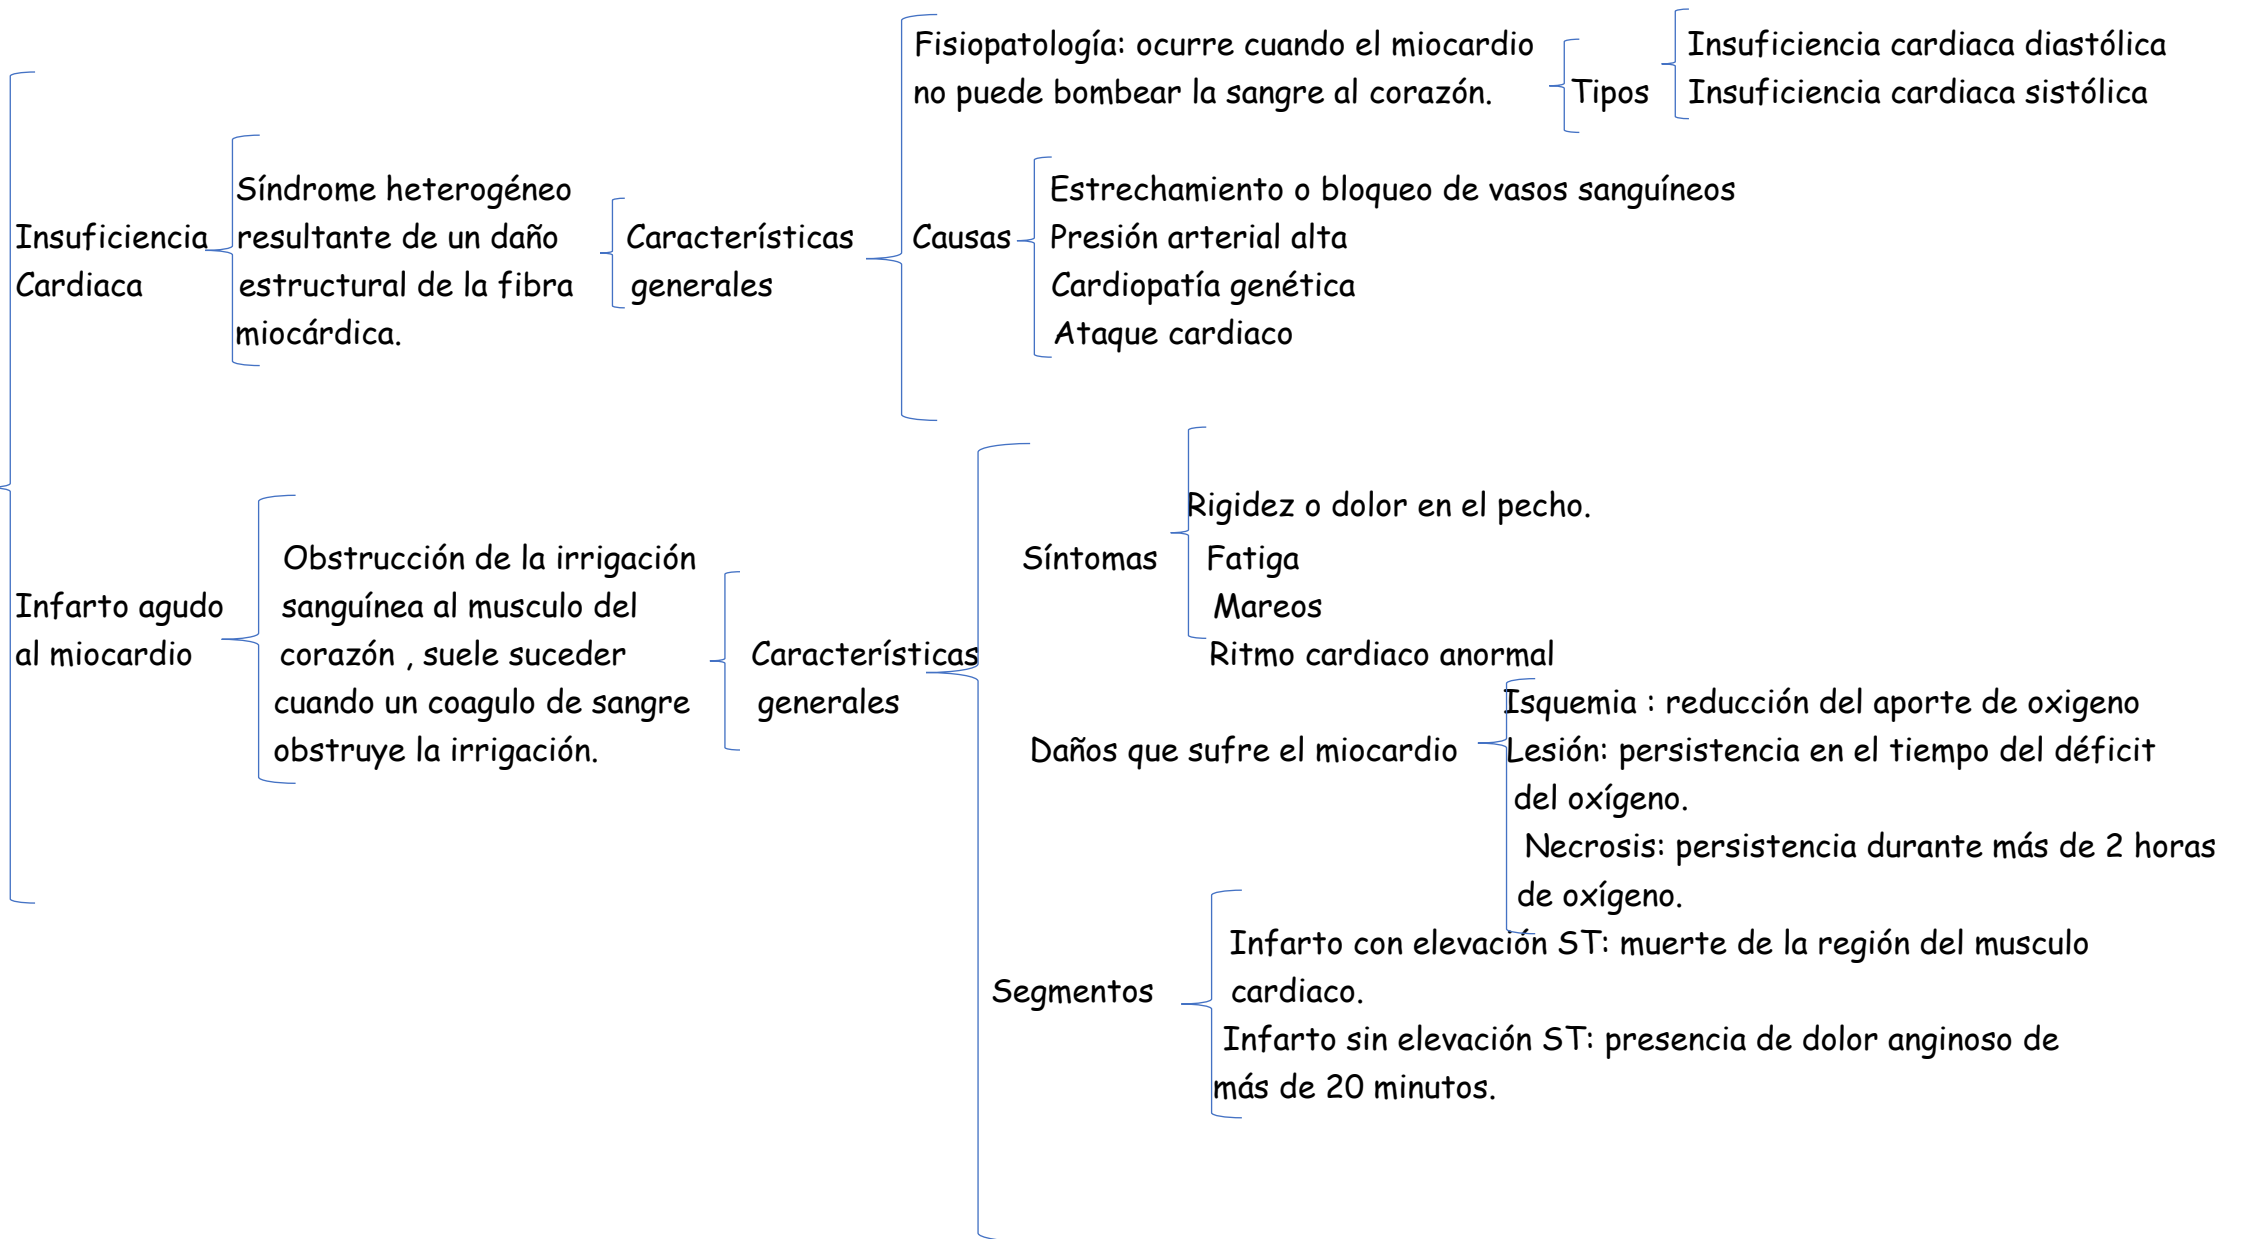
Insuficiencia Cardiaca

Síndrome heterogéneo resultante de un daño estructural de la fibra miocárdica.

Características generales

Fisiopatología: ocurre cuando el miocardio no puede bombear la sangre al corazón.

Tipos

Insuficiencia cardiaca diastólica
Insuficiencia cardiaca sistólica

Causas

Estrechamiento o bloqueo de vasos sanguíneos
Presión arterial alta
Cardiopatía genética
Ataque cardiaco

Infarto agudo al miocardio

Obstrucción de la irrigación sanguínea al musculo del corazón , suele suceder cuando un coagulo de sangre obstruye la irrigación.

Características generales

Síntomas

Rigidez o dolor en el pecho.
Fatiga
Mareos
Ritmo cardiaco anormal

Daños que sufre el miocardio

Isquemia : reducción del aporte de oxigeno
Lesión: persistencia en el tiempo del déficit del oxígeno.
Necrosis: persistencia durante más de 2 horas de oxígeno.

Segmentos

Infarto con elevación ST: muerte de la región del musculo cardiaco.
Infarto sin elevación ST: presencia de dolor anginoso de más de 20 minutos.